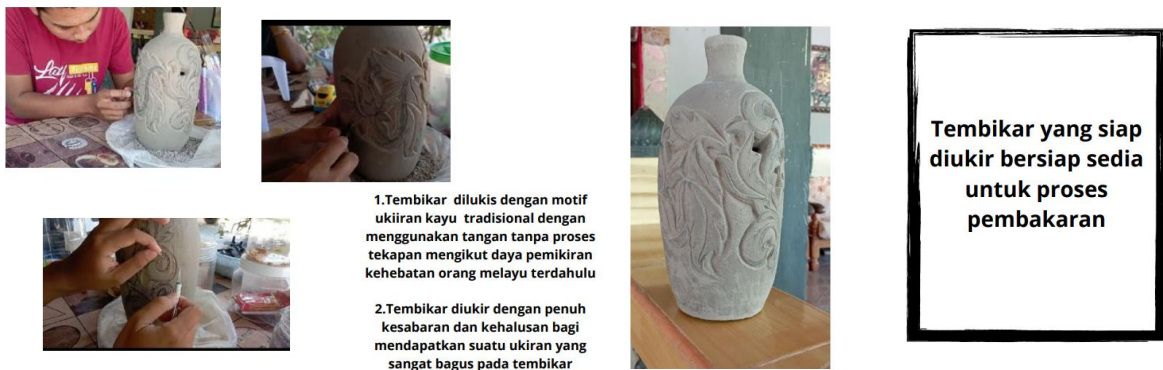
1.Tembikar dilukis dengan motif ukiiran kayu tradisional dengan menggunakan tangan tanpa proses tekapan mengikut daya pemikiran kehebatan orang melayu terdahulu

2.Tembikar diukir dengan penuh kesabaran dan kehalusan bagi mendapatkan suatu ukiran yang sangat bagus pada tembikar

Tembikar yang siap diukir bersiap sedia untuk proses pembakaran